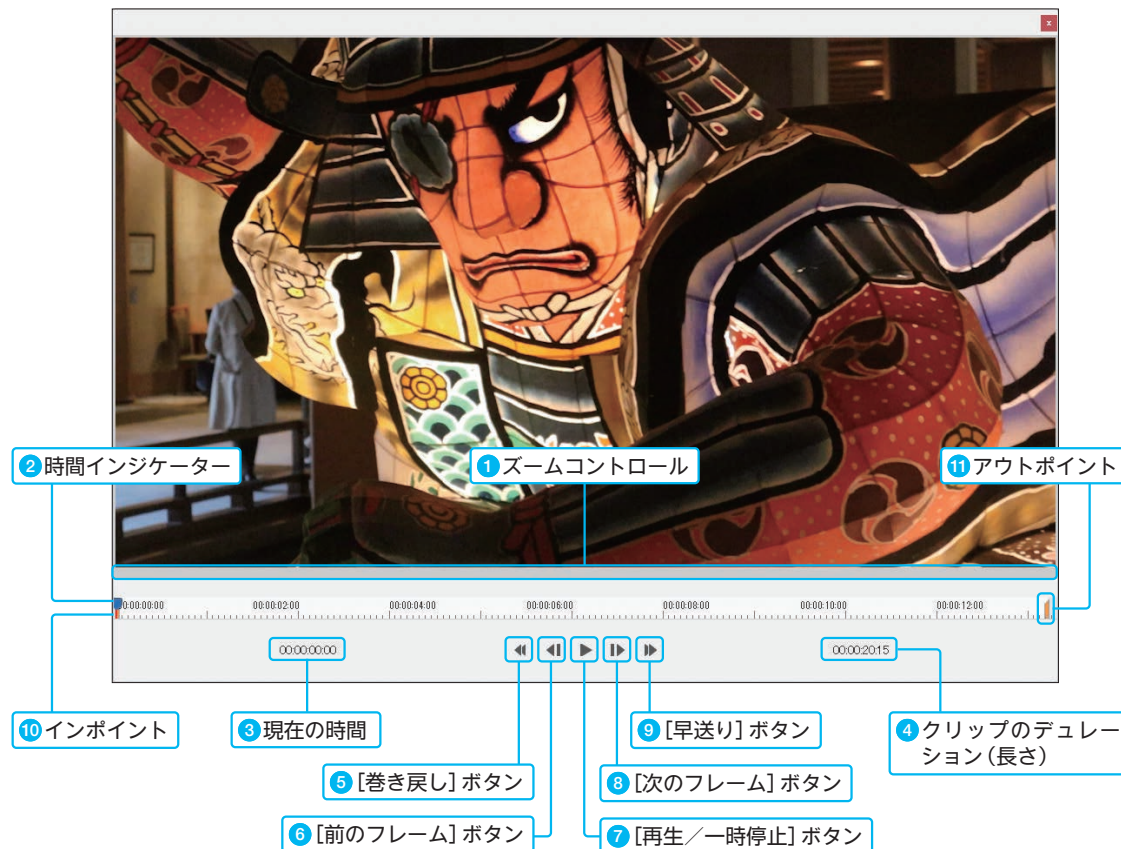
×

2 時間インジケーター

1 ズームコントロール

11 アウトポイント

00:00:00:00 00:00:02:00 00:00:04:00 00:00:06:00 00:00:08:00 00:00:10:00 00:00:12:00

00:00:00:00

00:00:20:15

10 インポイント

3 現在の時間

9 [早送り] ボタン

4 クリップのデュレーション(長さ)

5 [巻き戻し] ボタン

8 [次のフレーム] ボタン

6 [前のフレーム] ボタン

7 [再生/一時停止] ボタン